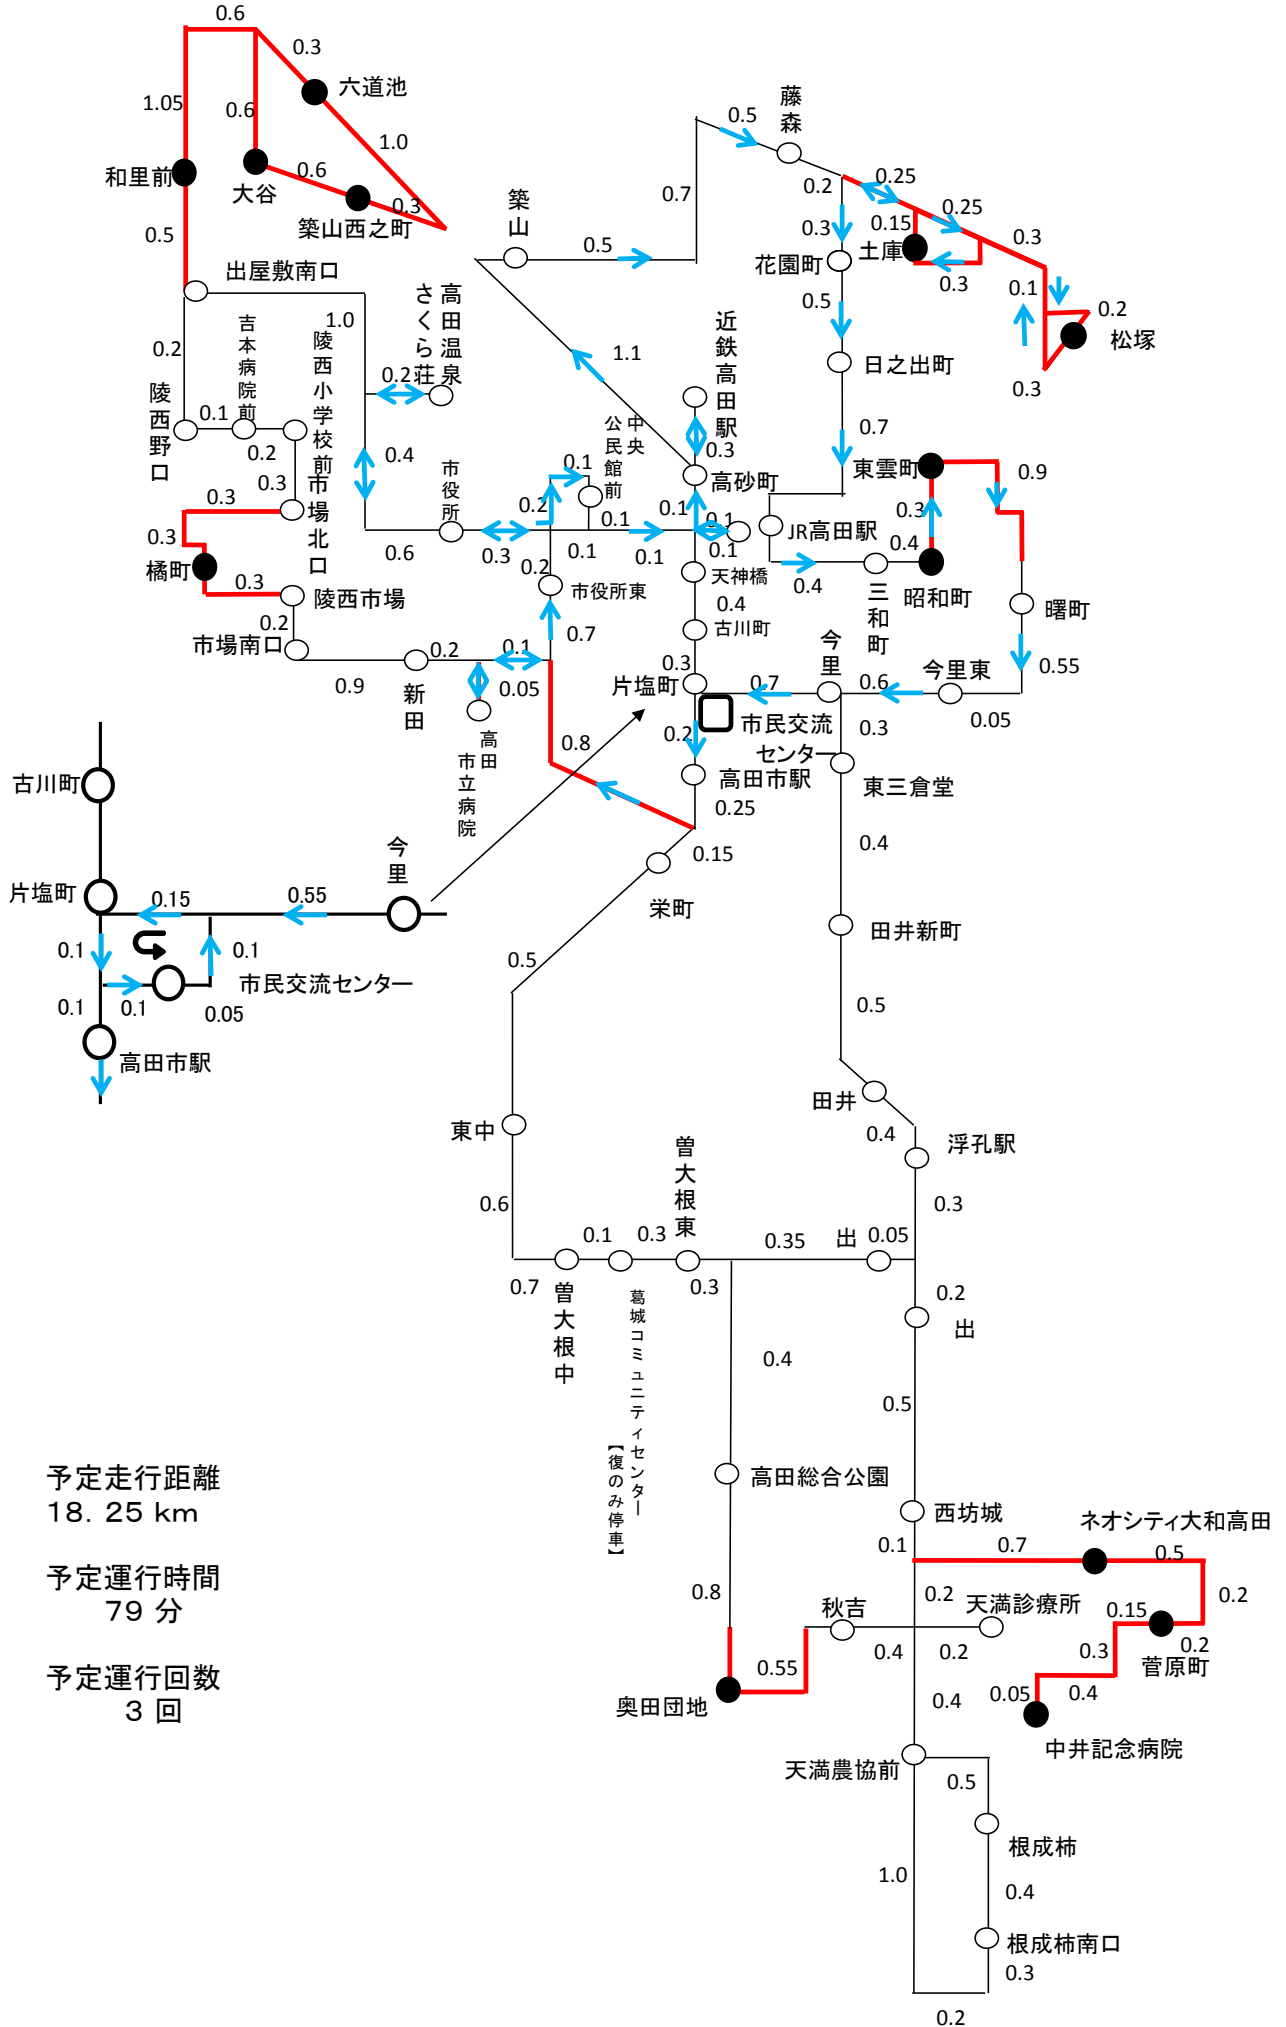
0.6
0.3
六道池
1.05
0.6
1.0
和里前
大谷
0.6
築山西之町
0.3
0.5
出屋敷南口
築山
0.5
0.7
0.5
藤森
0.2
0.25
0.25
0.3
0.15
土庫
花園町
0.3
0.3
0.1
0.2
松塚
0.3
0.5
日之出町
0.7
東雲町
0.9
0.3
0.4
昭和町
JR高田駅
0.4
三和町
曙町
0.55
今里東
0.05
0.6
今里
0.3
東三倉堂
0.4
田井新町
0.5
田井
0.4
浮孔駅
0.3
0.2
出
0.5
西坊城
ネオシティ大和高田
0.1
0.7
0.5
0.2
0.2
天満診療所
0.15
0.2
菅原町
0.3
0.4
0.05
中井記念病院
0.4
0.2
秋吉
0.55
奥田団地
0.8
高田総合公園
0.4
天満農協前
0.5
根成柿
0.4
1.0
根成柿南口
0.3
0.2
高田温泉さくら荘
1.0
0.2
吉本病院前
陵西小学校前
0.2
陵西野口
0.1
0.2
0.4
0.3
市場北口
0.3
0.3
橘町
0.3
陵西市場
0.2
市場南口
0.6
市役所
0.3
0.2
0.1
公民館前
中央
0.1
0.1
0.1
0.1
0.1
0.1
1.1
近鉄高田駅
0.3
高砂町
天神橋
0.4
古川町
0.3
片塩町
0.7
市民交流センター
0.2
高田市駅
0.25
0.15
0.2
市役所東
0.7
0.9
新田
0.2
0.1
0.05
高田市立病院
0.8
栄町
0.5
東中
0.6
0.7
曽大根中
0.1
0.3
曽大根東
0.3
葛城コミュニティセンター【復のみ停車】
0.35
出
0.05
古川町
片塩町
0.15
0.55
今里
0.1
0.1
市民交流センター
0.1
0.1
0.05
高田市駅
予定走行距離
18. 25 km
予定運行時間
79 分
予定運行回数
3 回